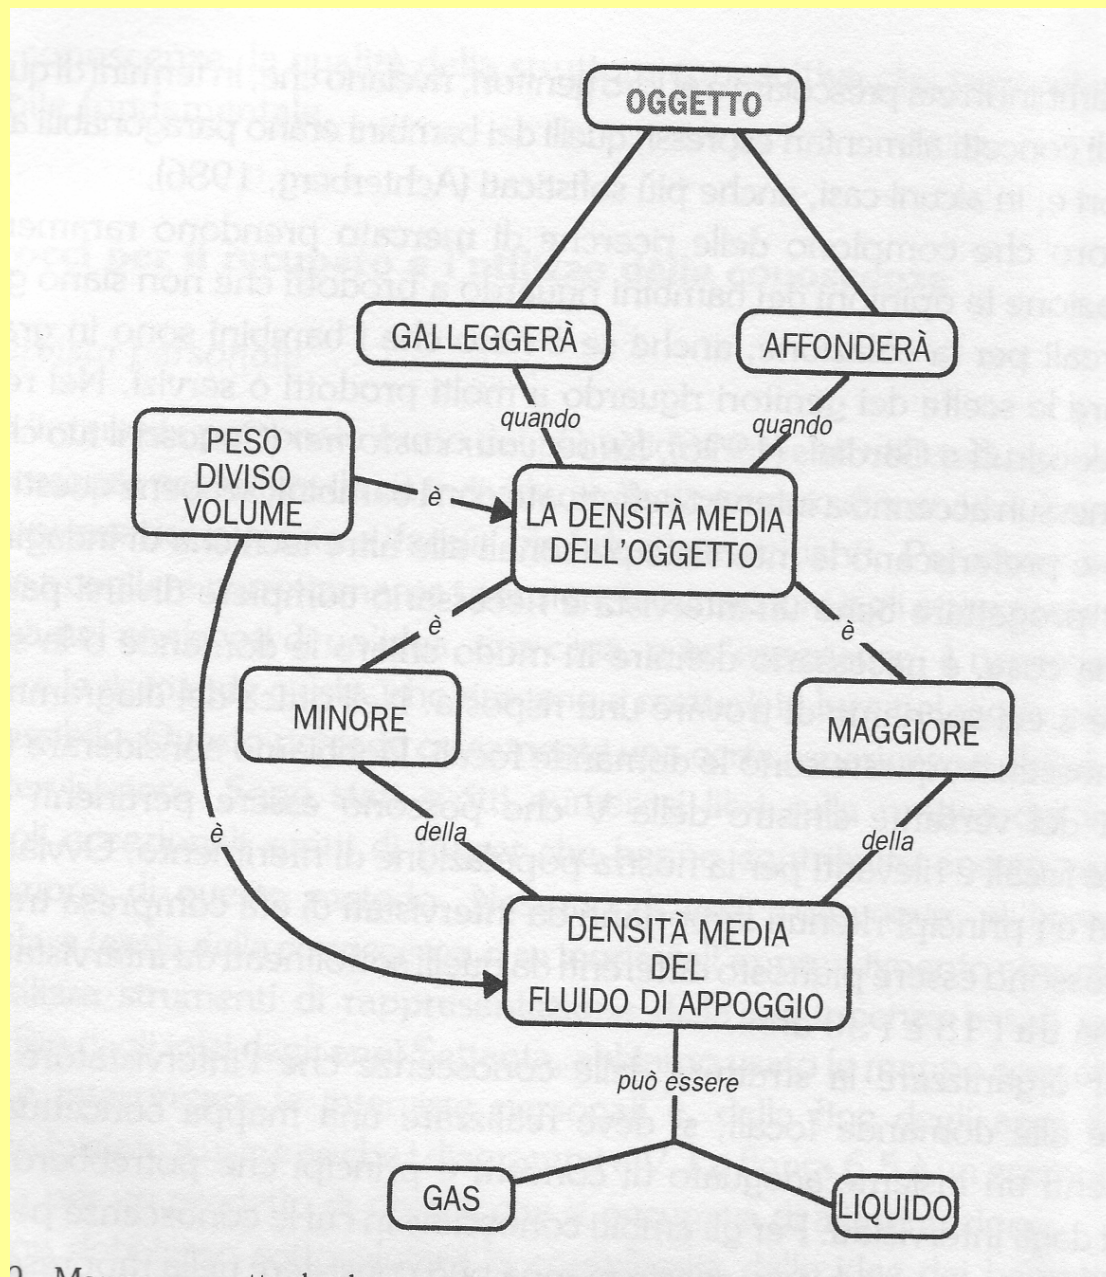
OGGETTO

GALLEGGERÀ

AFFONDERÀ

quando

quando

PESO DIVISO VOLUME

è

LA DENSITÀ MEDIA DELL'OGGETTO

è

è

MINORE

MAGGIORE

è

della

della

DENSITÀ MEDIA DEL FLUIDO DI APPOGGIO

può essere

GAS

LIQUIDO

2 Ma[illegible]